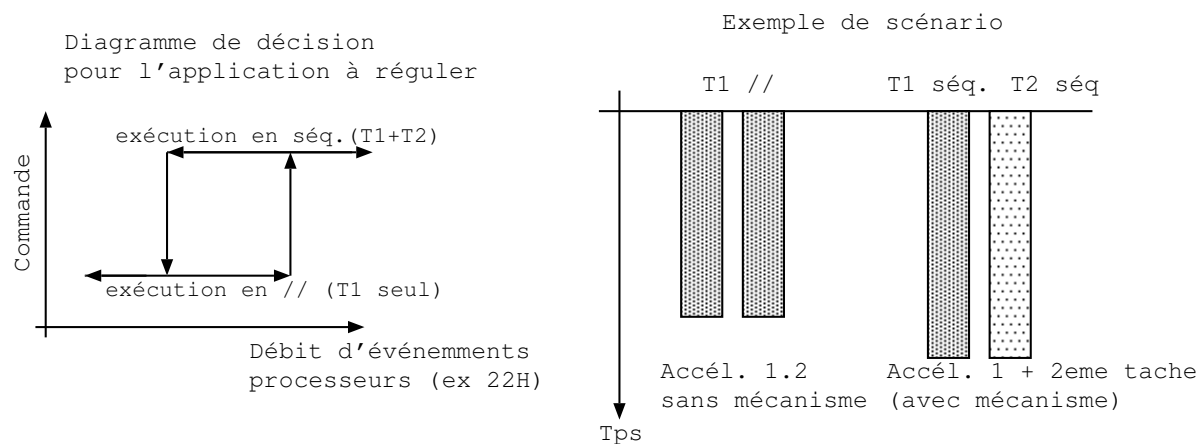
Diagramme de décision pour l'application à réguler

exécution en séq.(T1+T2)

Commande

exécution en // (T1 seul)

Débit d'événements processeurs (ex 22H)

Exemple de scénario

T1 //

T1 séq. T2 séq

Accél. 1.2 sans mécanisme

Accél. 1 + 2eme tache (avec mécanisme)

Tps